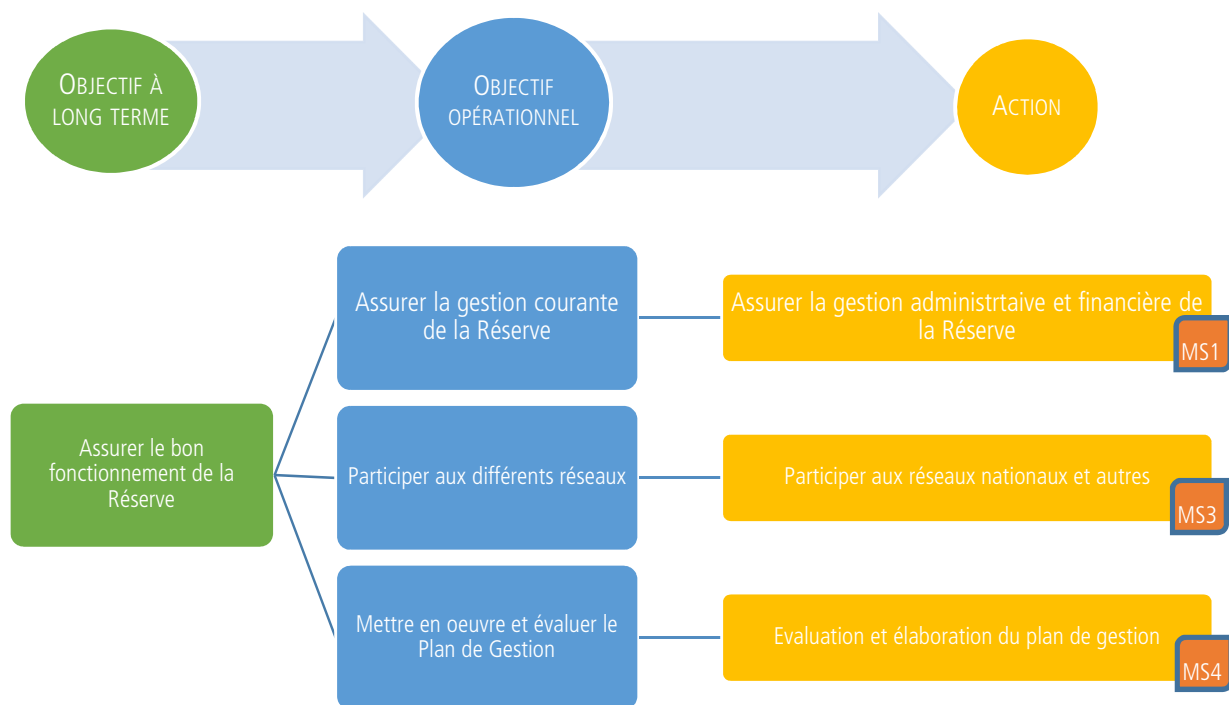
OBJECTIF À LONG TERME

OBJECTIF OPÉRATIONNEL

ACTION

Assurer le bon fonctionnement de la Réserve

Assurer la gestion courante de la Réserve

Assurer la gestion administrtaive et financière de la Réserve

MS1

Participer aux différents réseaux

Participer aux réseaux nationaux et autres

MS3

Mettre en oeuvre et évaluer le Plan de Gestion

Evaluation et élaboration du plan de gestion

MS4